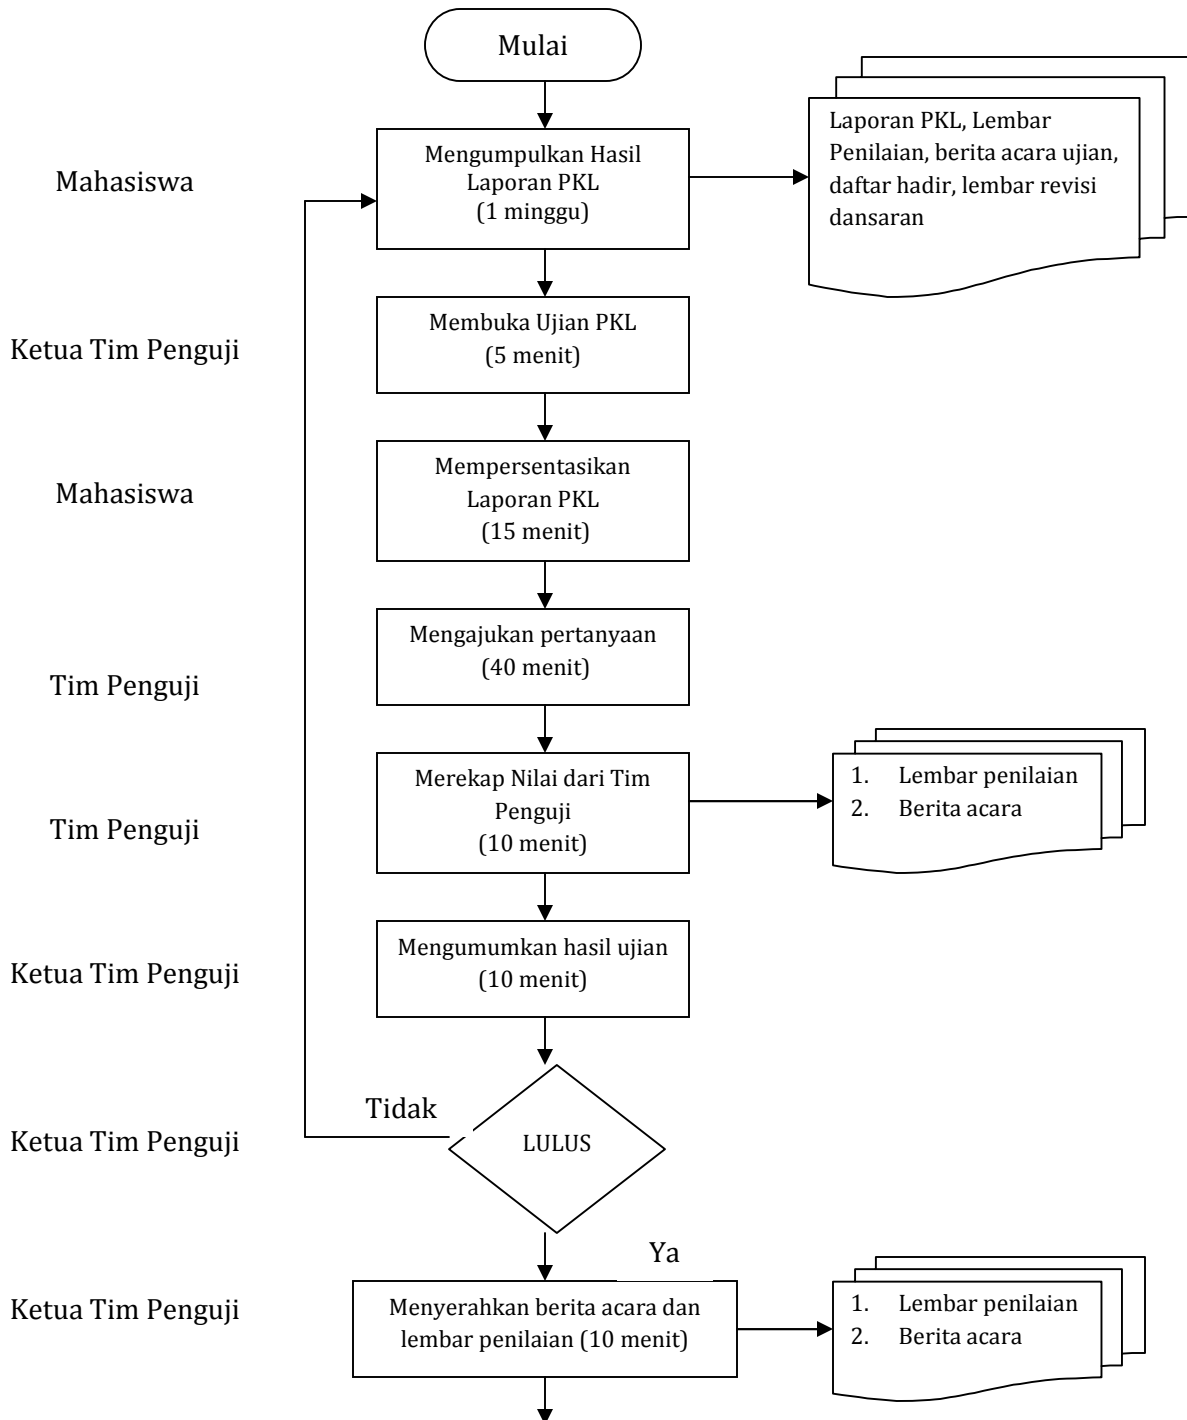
Mulai

Mahasiswa

Mengumpulkan Hasil Laporan PKL (1 minggu)

Laporan PKL, Lembar Penilaian, berita acara ujian, daftar hadir, lembar revisi dansaran

Ketua Tim Penguji

Membuka Ujian PKL (5 menit)

Mahasiswa

Mempersentasikan Laporan PKL (15 menit)

Tim Penguji

Mengajukan pertanyaan (40 menit)

Tim Penguji

Merekap Nilai dari Tim Penguji (10 menit)

1. Lembar penilaian
2. Berita acara

Ketua Tim Penguji

Mengumumkan hasil ujian (10 menit)

Ketua Tim Penguji

Tidak

LULUS

Ya

Ketua Tim Penguji

Menyerahkan berita acara dan lembar penilaian (10 menit)

1. Lembar penilaian
2. Berita acara